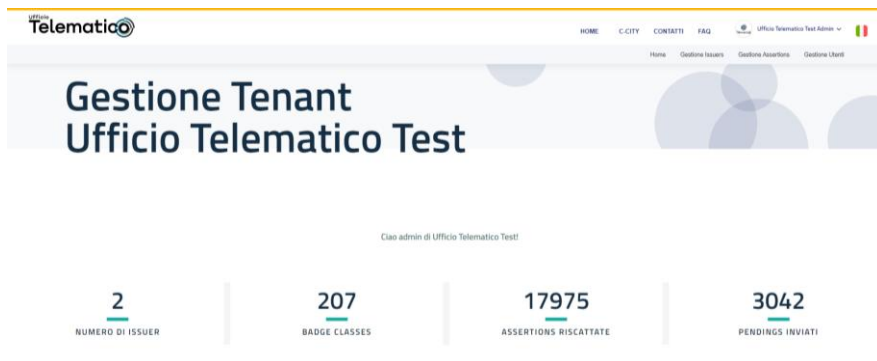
Ufficio Telematico

HOME C-CITY CONTATTI FAQ Ufficio Telematico Test Admin

Home Gestione Issuers Gestione Assertions Gestione Utenti

Gestione Tenant
Ufficio Telematico Test

Ciao admin di Ufficio Telematico Test!

2
NUMERO DI ISSUER

207
BADGE CLASSES

17975
ASSERTIONS RISCATTATE

3042
PENDINGS INVIATI